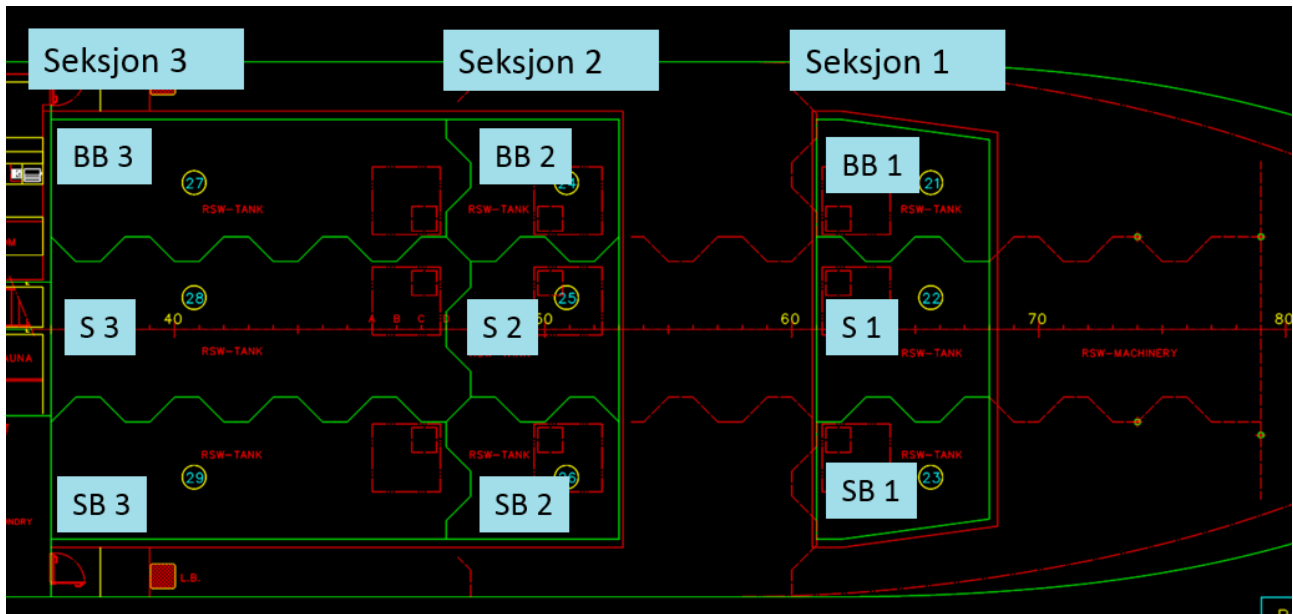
Seksjon 3
Seksjon 2
Seksjon 1

BB 3
27
RSW-TANK
BB 2
24
RSW-TANK
BB 1
21
RSW-TANK

S 3
28
40
RSW-TANK
A B C D
S 2
25
50
60
S 1
22
RSW-TANK
70
RSW-MACHINERY
80

SB 3
29
RSW-TANK
SB 2
26
RSW-TANK
SB 1
23
RSW-TANK

OM
AUNA
NDRY
L.B.